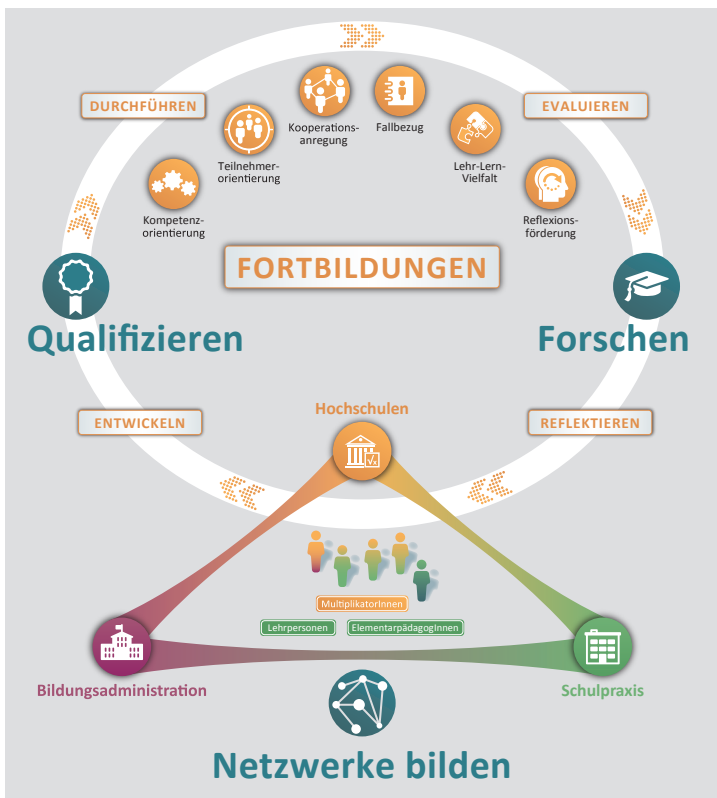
DURCHFÜHREN

Kooperationsanregung

Fallbezug

EVALUIEREN

Teilnehmerorientierung

Lehr-Lern-Vielfalt

Kompetenzorientierung

Reflexionsförderung

FORTBILDUNGEN

Qualifizieren

Forschen

ENTWICKELN

Hochschulen

REFLEKTIEREN

MultiplikatorInnen

Lehrpersonen

ElementarpädagogInnen

Bildungsadministration

Schulpraxis

Netzwerke bilden